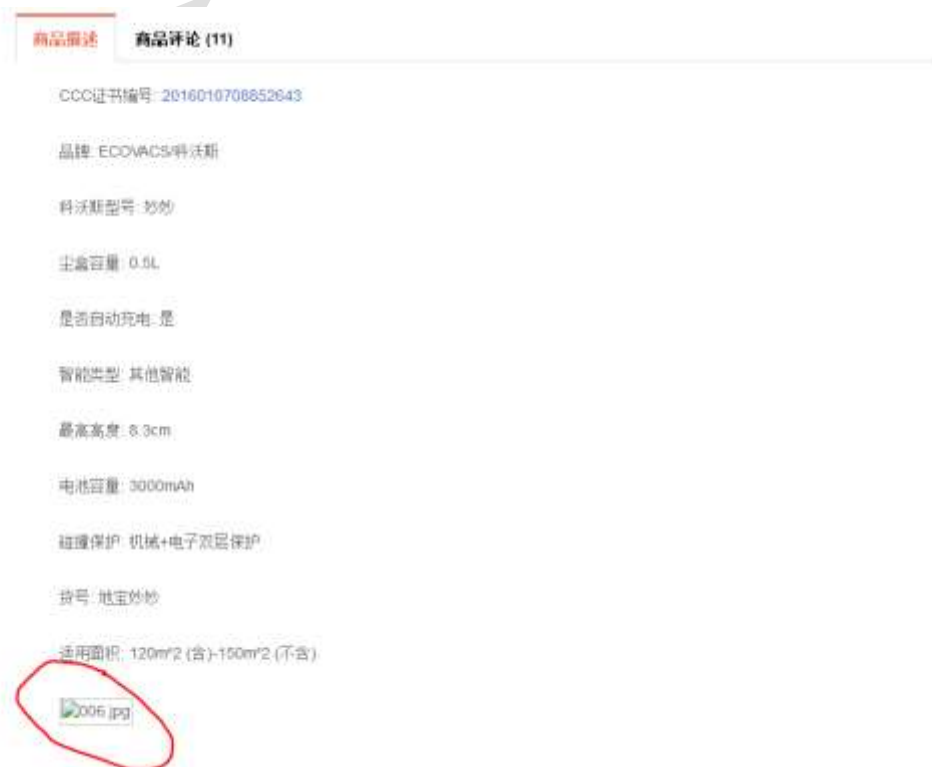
商品描述　商品评论 (11)

CCC证书编号: 2016010708852643

品牌: ECOVACS/科沃斯

科沃斯型号: 妙妙

尘盒容量: 0.5L

是否自动充电: 是

智能类型: 其他智能

最高高度: 8.3cm

电池容量: 3000mAh

碰撞保护: 机械+电子双层保护

货号: 地宝妙妙

适用面积: 120m^2 (含)-150m^2 (不含)

006.jpg